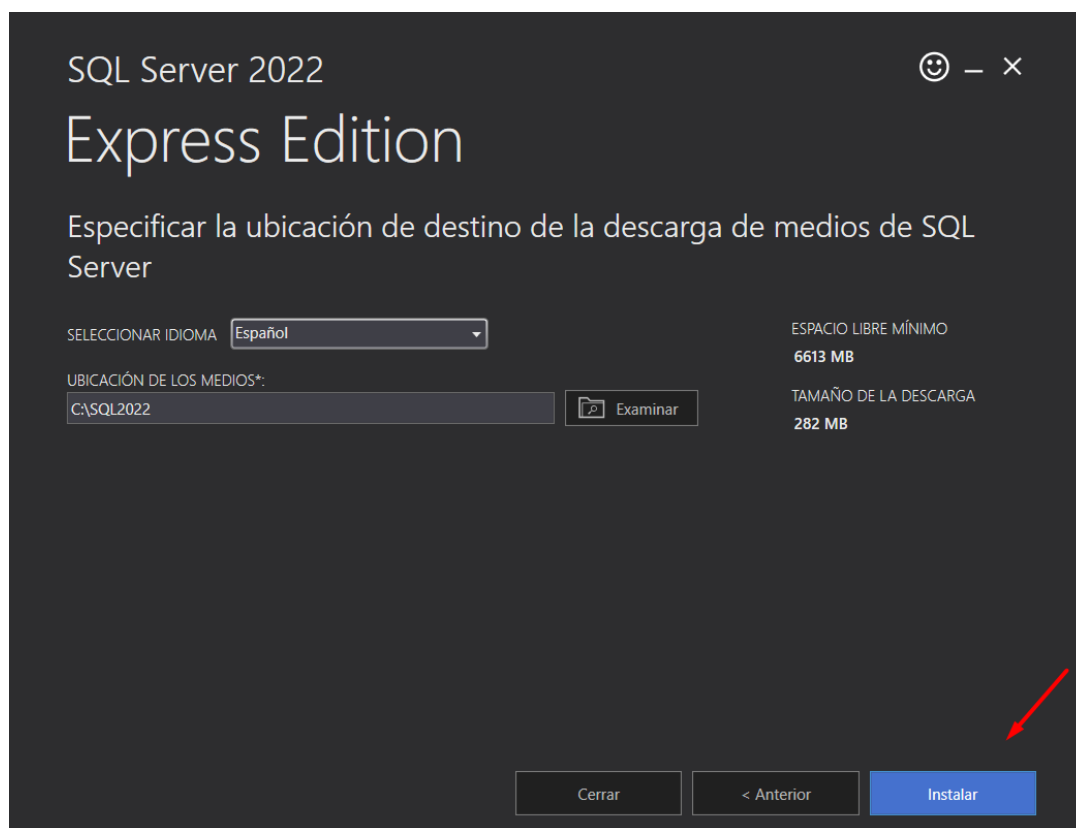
SQL Server 2022

Express Edition

Especificar la ubicación de destino de la descarga de medios de SQL Server

SELECCIONAR IDIOMA Español

UBICACIÓN DE LOS MEDIOS*:

C:\SQL2022

Examinar

ESPACIO LIBRE MÍNIMO

6613 MB

TAMAÑO DE LA DESCARGA

282 MB

Cerrar

< Anterior

Instalar